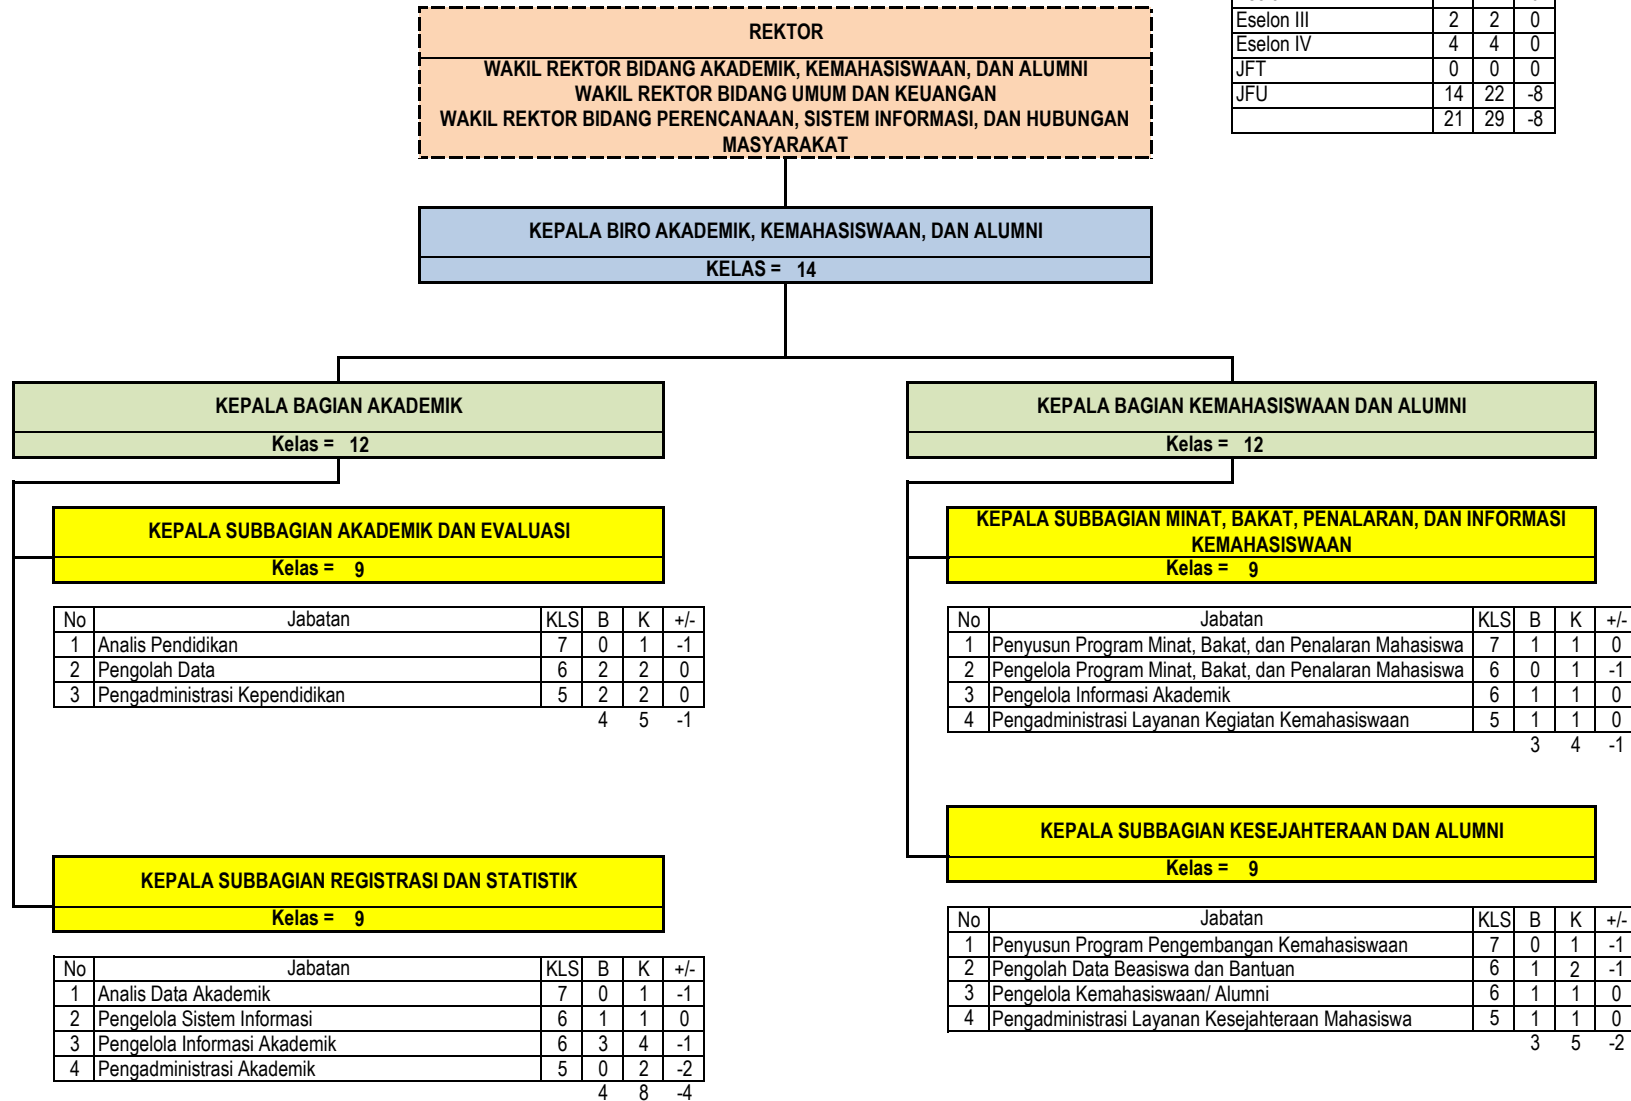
| | | | |
|---|---|---|---|
| Eselon III | 2 | 2 | 0 |
| Eselon IV | 4 | 4 | 0 |
| JFT | 0 | 0 | 0 |
| JFU | 14 | 22 | -8 |
| | 21 | 29 | -8 |

REKTOR

WAKIL REKTOR BIDANG AKADEMIK, KEMAHASISWAAN, DAN ALUMNI
WAKIL REKTOR BIDANG UMUM DAN KEUANGAN
WAKIL REKTOR BIDANG PERENCANAAN, SISTEM INFORMASI, DAN HUBUNGAN MASYARAKAT

KEPALA BIRO AKADEMIK, KEMAHASISWAAN, DAN ALUMNI
KELAS = 14

KEPALA BAGIAN AKADEMIK
Kelas = 12

KEPALA SUBBAGIAN AKADEMIK DAN EVALUASI
Kelas = 9

| No | Jabatan | KLS | B | K | +/- |
|---|---|---|---|---|---|
| 1 | Analis Pendidikan | 7 | 0 | 1 | -1 |
| 2 | Pengolah Data | 6 | 2 | 2 | 0 |
| 3 | Pengadministrasi Kependidikan | 5 | 2 | 2 | 0 |
| | | | 4 | 5 | -1 |

KEPALA SUBBAGIAN REGISTRASI DAN STATISTIK
Kelas = 9

| No | Jabatan | KLS | B | K | +/- |
|---|---|---|---|---|---|
| 1 | Analis Data Akademik | 7 | 0 | 1 | -1 |
| 2 | Pengelola Sistem Informasi | 6 | 1 | 1 | 0 |
| 3 | Pengelola Informasi Akademik | 6 | 3 | 4 | -1 |
| 4 | Pengadministrasi Akademik | 5 | 0 | 2 | -2 |
| | | | 4 | 8 | -4 |

KEPALA BAGIAN KEMAHASISWAAN DAN ALUMNI
Kelas = 12

KEPALA SUBBAGIAN MINAT, BAKAT, PENALARAN, DAN INFORMASI KEMAHASISWAAN
Kelas = 9

| No | Jabatan | KLS | B | K | +/- |
|---|---|---|---|---|---|
| 1 | Penyusun Program Minat, Bakat, dan Penalaran Mahasiswa | 7 | 1 | 1 | 0 |
| 2 | Pengelola Program Minat, Bakat, dan Penalaran Mahasiswa | 6 | 0 | 1 | -1 |
| 3 | Pengelola Informasi Akademik | 6 | 1 | 1 | 0 |
| 4 | Pengadministrasi Layanan Kegiatan Kemahasiswaan | 5 | 1 | 1 | 0 |
| | | | 3 | 4 | -1 |

KEPALA SUBBAGIAN KESEJAHTERAAN DAN ALUMNI
Kelas = 9

| No | Jabatan | KLS | B | K | +/- |
|---|---|---|---|---|---|
| 1 | Penyusun Program Pengembangan Kemahasiswaan | 7 | 0 | 1 | -1 |
| 2 | Pengolah Data Beasiswa dan Bantuan | 6 | 1 | 2 | -1 |
| 3 | Pengelola Kemahasiswaan/ Alumni | 6 | 1 | 1 | 0 |
| 4 | Pengadministrasi Layanan Kesejahteraan Mahasiswa | 5 | 1 | 1 | 0 |
| | | | 3 | 5 | -2 |